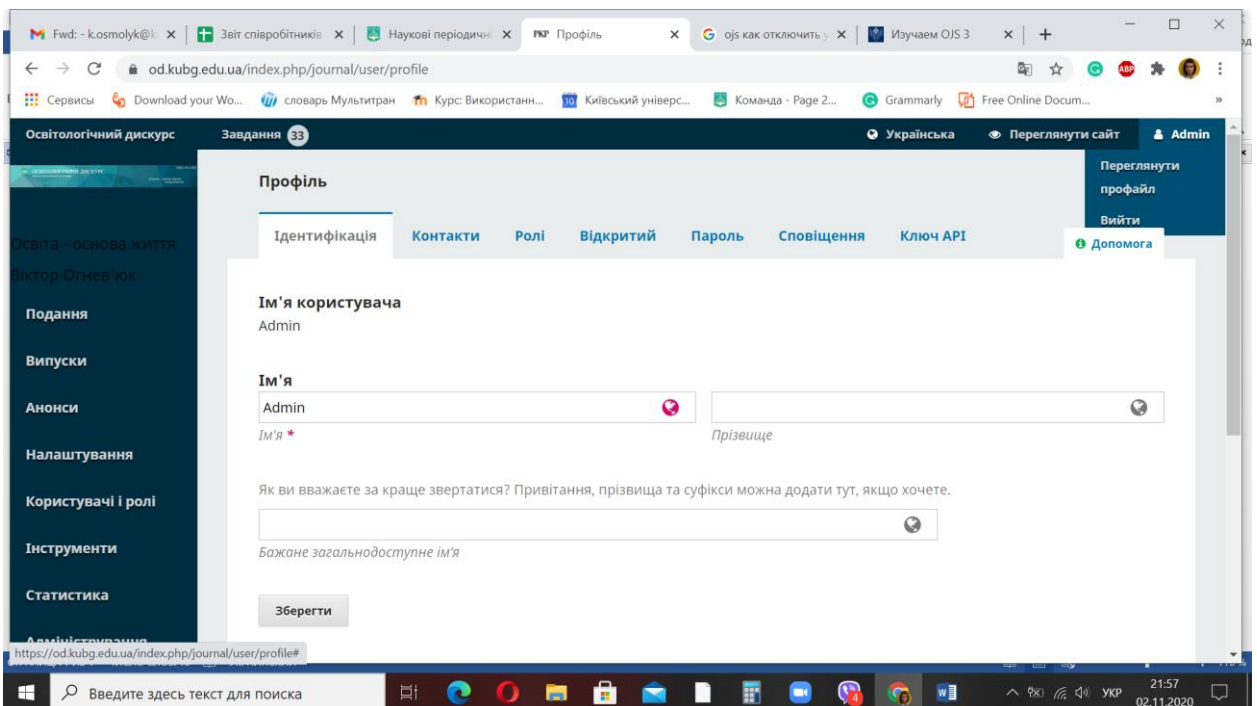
Fwd: - k.osmolyk@k | Звіт співробітників | Наукові періодичні | PKP Профіль | ojs как отключить | Изучаем OJS 3 | +

od.kubg.edu.ua/index.php/journal/user/profile

Сервисы | Download your Wo... | словарь Мультитран | Курс: Використанн... | Київський універс... | Команда - Page 2... | Grammarly | Free Online Docum...

Освітологічний дискурс | Завдання 33 | Українська | Переглянути сайт | Admin

Переглянути профайл
Вийти

Освіта - основа життя
Віктор Огнев'юк

Подання
Випуски
Анонси
Налаштування
Користувачі і ролі
Інструменти
Статистика
Адміністрування

Профіль

Ідентифікація | Контакти | Ролі | Відкритий | Пароль | Сповіщення | Ключ API

Допомога

Ім'я користувача
Admin

Ім'я
Admin
Ім'я *
Прізвище

Як ви вважаєте за краще звертатися? Привітання, прізвища та суфікси можна додати тут, якщо хочете.

Бажане загальнодоступне ім'я

Зберегти

https://od.kubg.edu.ua/index.php/journal/user/profile#

Введите здесь текст для поиска

УКР 21:57 02.11.2020